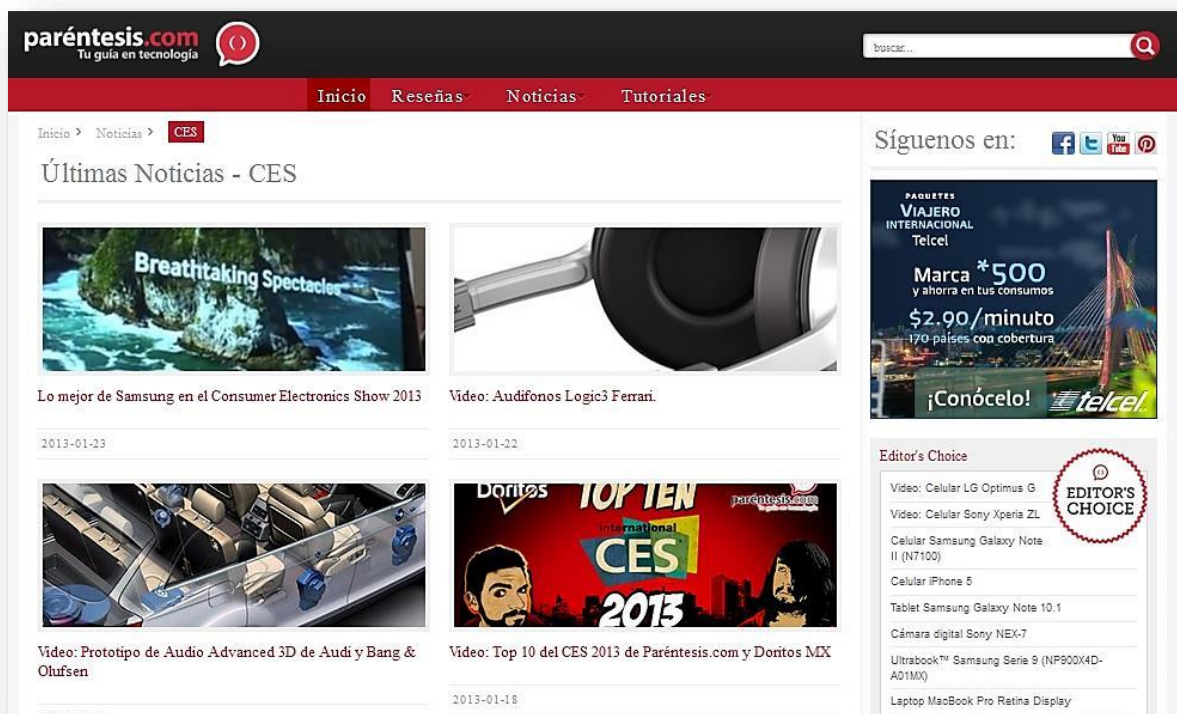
paréntesis.com
Tu guía en tecnología

buscar...

Inicio Reseñas Noticias Tutoriales

Inicio › Noticias › CES

Últimas Noticias - CES

Breathtaking Spectacles

Lo mejor de Samsung en el Consumer Electronics Show 2013

2013-01-23

Video: Audifonos Logic3 Ferrari.

2013-01-22

Video: Prototipo de Audio Advanced 3D de Audi y Bang & Olufsen

Doritos TOP TEN International CES 2013 paréntesis.com

Video: Top 10 del CES 2013 de Paréntesis.com y Doritos MX

2013-01-18

Síguenos en:

PAQUETES
VIAJERO
INTERNACIONAL
Telcel
Marca *500
y ahorra en tus consumos
$2.90/minuto
170 países con cobertura
¡Conócelo!
telcel

Editor's Choice

EDITOR'S CHOICE

Video: Celular LG Optimus G
Video: Celular Sony Xperia ZL
Celular Samsung Galaxy Note II (N7100)
Celular iPhone 5
Tablet Samsung Galaxy Note 10.1
Cámara digital Sony NEX-7
Ultrabook™ Samsung Serie 9 (NP900X4D-A01MX)
Laptop MacBook Pro Retina Display